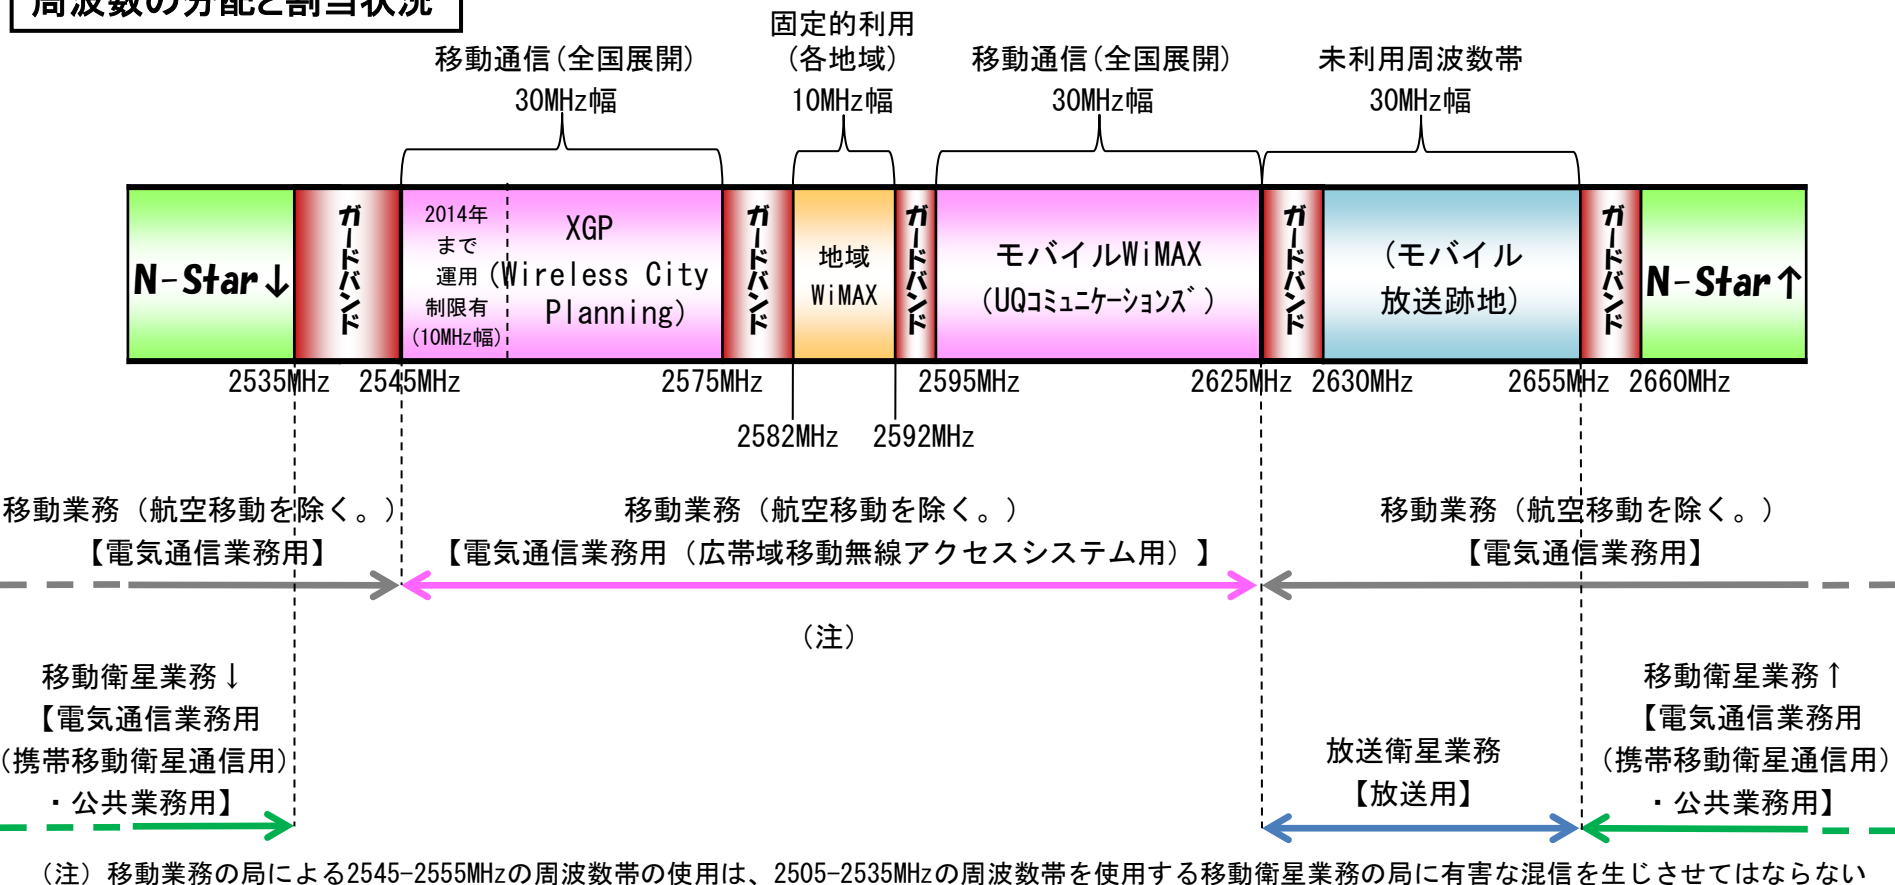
周波数の分配と割当状況

移動通信（全国展開）
30MHz幅

固定的利用
（各地域）
10MHz幅

移動通信（全国展開）
30MHz幅

未利用周波数帯
30MHz幅

N-Star↓

ガードバンド

2014年まで運用制限有（10MHz幅）

XGP（Wireless City Planning）

ガードバンド

地域WiMAX

ガードバンド

モバイルWiMAX（UQｺﾐｭﾆｹｰｼｮﾝｽﾞ）

ガードバンド

（モバイル放送跡地）

ガードバンド

N-Star↑

2535MHz 2545MHz 2575MHz 2595MHz 2625MHz 2630MHz 2655MHz 2660MHz

2582MHz 2592MHz

移動業務（航空移動を除く。）
【電気通信業務用】

移動業務（航空移動を除く。）
【電気通信業務用（広帯域移動無線アクセスシステム用）】

移動業務（航空移動を除く。）
【電気通信業務用】

（注）

移動衛星業務↓
【電気通信業務用（携帯移動衛星通信用）・公共業務用】

放送衛星業務
【放送用】

移動衛星業務↑
【電気通信業務用（携帯移動衛星通信用）・公共業務用】

（注）移動業務の局による2545-2555MHzの周波数帯の使用は、2505-2535MHzの周波数帯を使用する移動衛星業務の局に有害な混信を生じさせてはならない